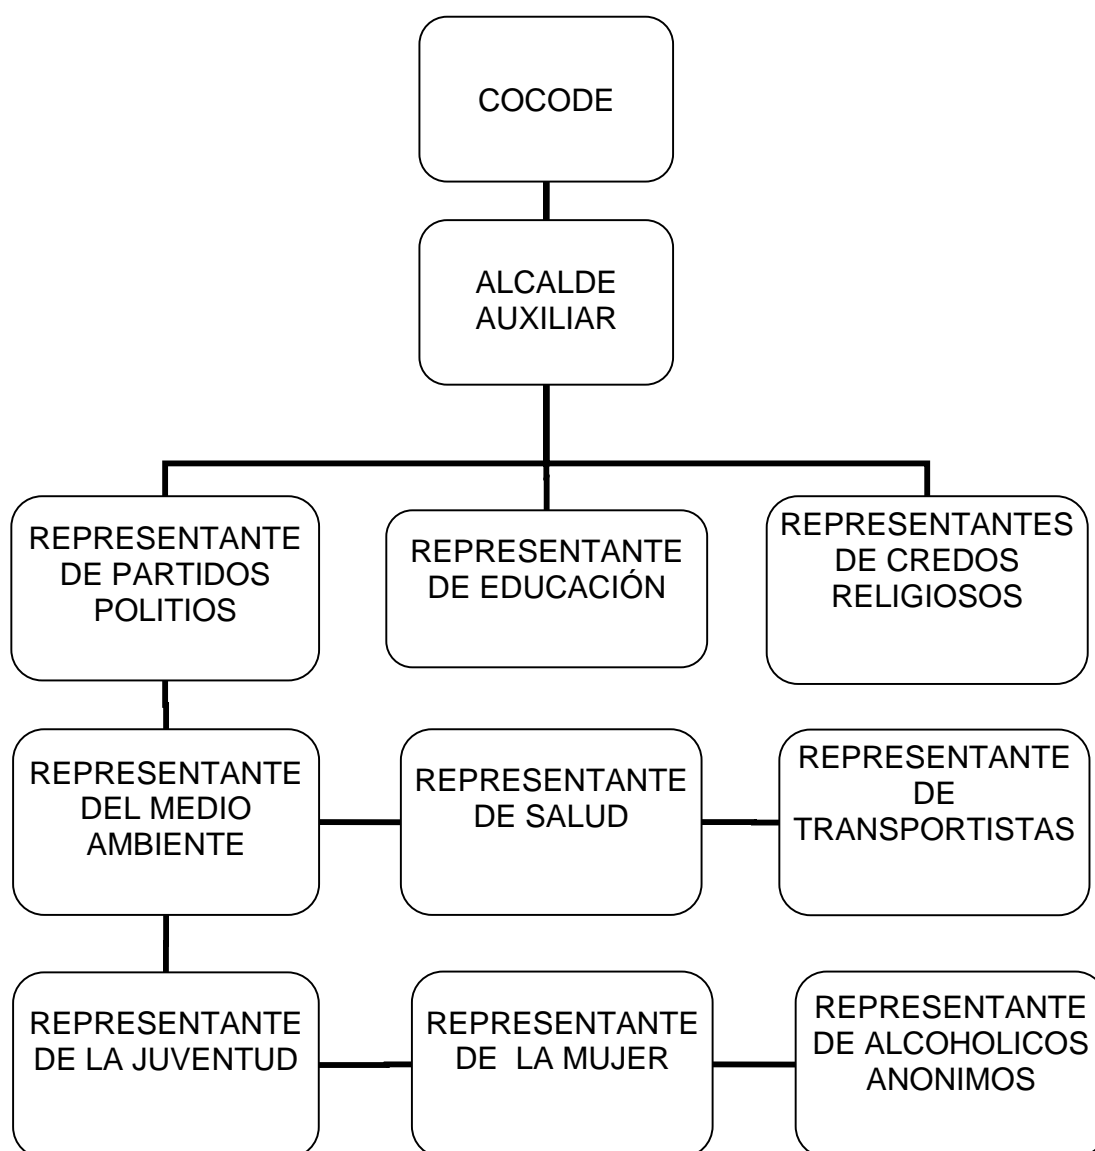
COCODE

ALCALDE AUXILIAR

REPRESENTANTE DE PARTIDOS POLITIOS

REPRESENTANTE DE EDUCACIÓN

REPRESENTANTES DE CREDOS RELIGIOSOS

REPRESENTANTE DEL MEDIO AMBIENTE

REPRESENTANTE DE SALUD

REPRESENTANTE DE TRANSPORTISTAS

REPRESENTANTE DE LA JUVENTUD

REPRESENTANTE DE LA MUJER

REPRESENTANTE DE ALCOHOLICOS ANONIMOS